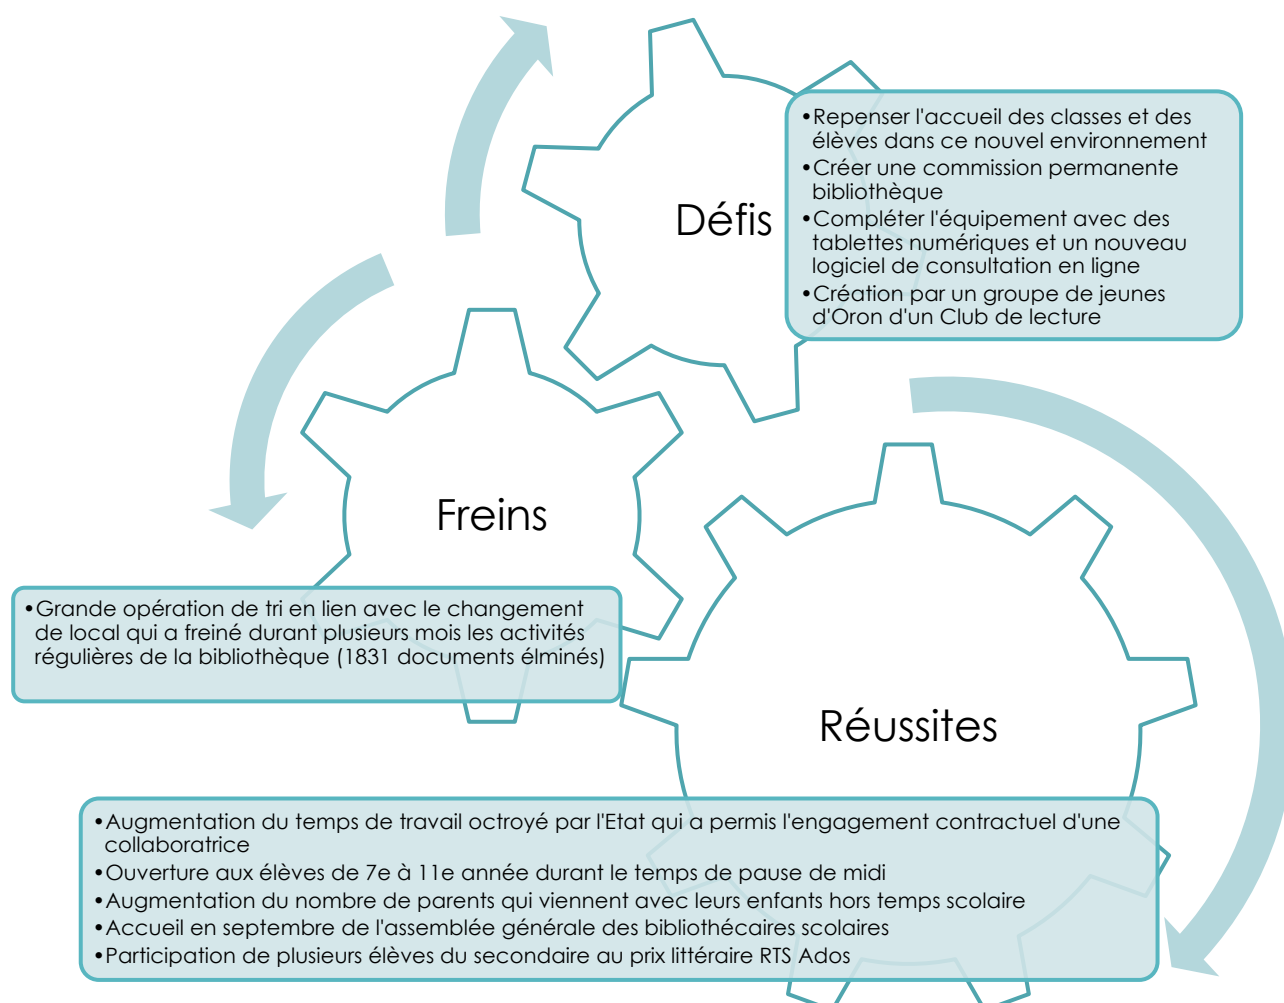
Défis

•Repenser l'accueil des classes et des élèves dans ce nouvel environnement
•Créer une commission permanente bibliothèque
•Compléter l'équipement avec des tablettes numériques et un nouveau logiciel de consultation en ligne
•Création par un groupe de jeunes d'Oron d'un Club de lecture

Freins

•Grande opération de tri en lien avec le changement de local qui a freiné durant plusieurs mois les activités régulières de la bibliothèque (1831 documents élminés)

Réussites

•Augmentation du temps de travail octroyé par l'Etat qui a permis l'engagement contractuel d'une collaboratrice
•Ouverture aux élèves de 7e à 11e année durant le temps de pause de midi
•Augmentation du nombre de parents qui viennent avec leurs enfants hors temps scolaire
•Accueil en septembre de l'assemblée générale des bibliothécaires scolaires
•Participation de plusieurs élèves du secondaire au prix littéraire RTS Ados